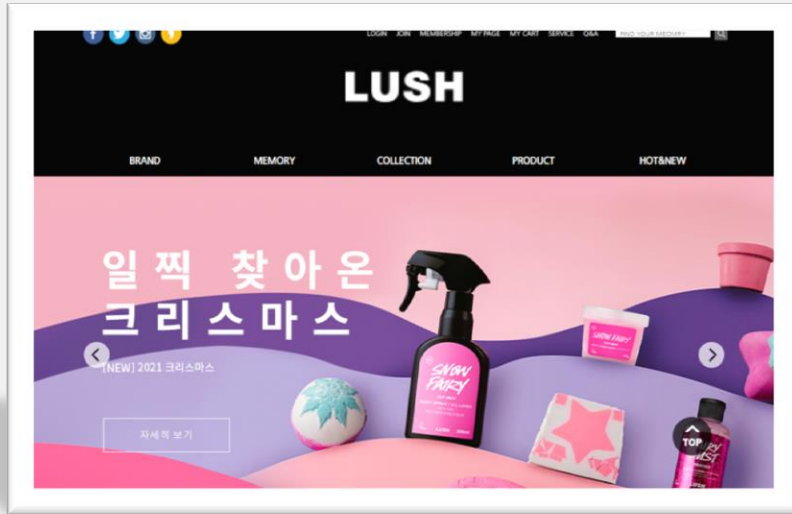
LOGIN JOIN MEMBERSHIP MY PAGE MY CART SERVICE Q&A FIND YOUR MEMORY

LUSH

BRAND MEMORY COLLECTION PRODUCT HOT&NEW

일찍 찾아온 크리스마스

[NEW] 2021 크리스마스

자세히 보기

SNOW FAIRY

LUSH

SNOW FAIRY

TOP